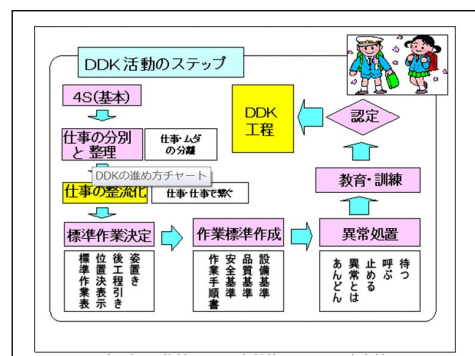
DDK活動のステップ

4S(基本)

仕事の分別と整理

仕事・ムダの分離

DDKの進め方チャート

仕事の整流化

仕事・仕事で繋ぐ

標準作業決定

姿置き
後工程引き
位置決表示
標準作業表

作業標準作成

設備基準
品質基準
安全基準
作業手順書

異常処置

待つ
呼ぶ
止める
異常とは
あんどん

教育・訓練

認定

DDK工程